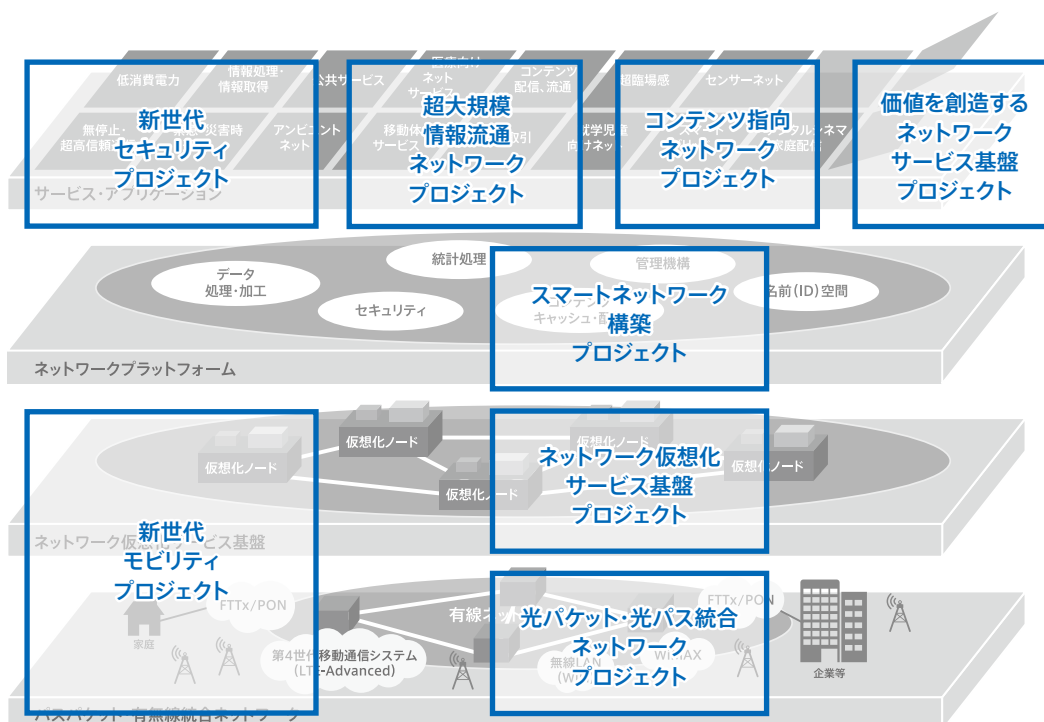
低消費電力

情報処理・情報取得

公共サービス

医療向けネットサービス

コンテンツ配信、流通

超臨場感

センサーネット

無停止・超高信頼

災害時

アンビエントネット

移動体サービス

取引

就学児童向けネット

家庭配信

サービス・アプリケーション

新世代セキュリティプロジェクト

超大規模情報流通ネットワークプロジェクト

コンテンツ指向ネットワークプロジェクト

価値を創造するネットワークサービス基盤プロジェクト

データ処理・加工

統計処理

管理機構

名前(ID)空間

セキュリティ

キャッシュ・蓄

スマートネットワーク構築プロジェクト

ネットワークプラットフォーム

仮想化ノード

仮想化ノード

仮想化ノード

仮想化ノード

仮想化ノード

ネットワーク仮想化サービス基盤プロジェクト

ネットワーク仮想化サービス基盤

新世代モビリティプロジェクト

FTTx/PON

家庭

第4世代移動通信システム(LTE-Advanced)

有線ネット

光パケット・光パス統合ネットワークプロジェクト

無線LAN

WiMAX

FTTx/PON

企業等

パスパケット・有無線統合ネットワーク